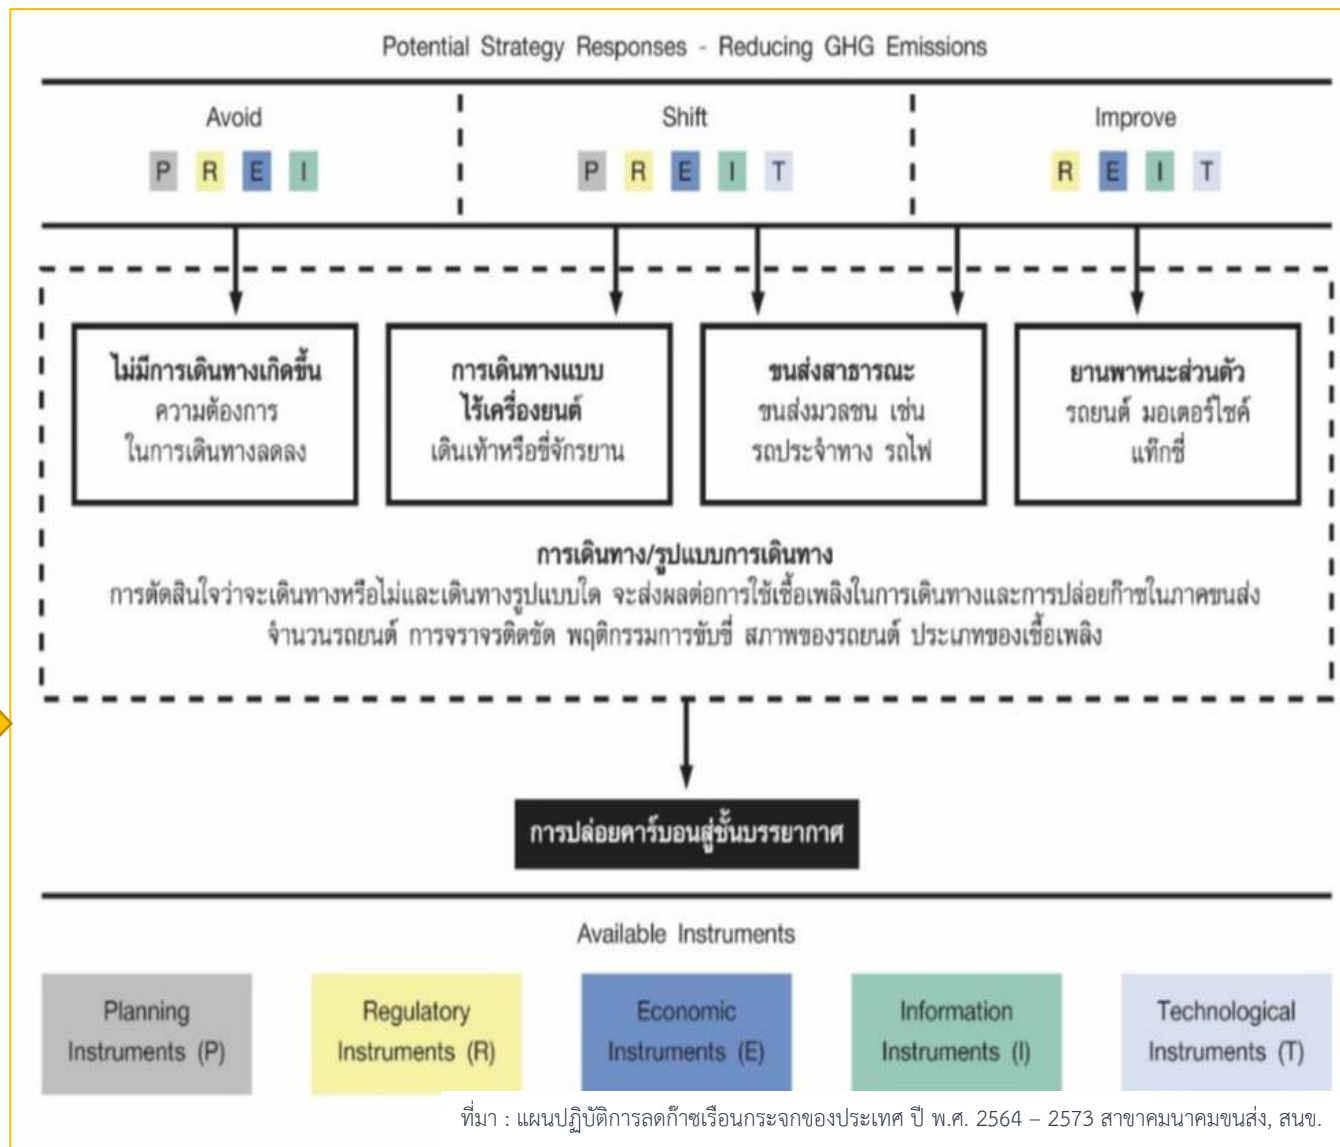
Potential Strategy Responses - Reducing GHG Emissions

Avoid
P R E I

Shift
P R E I T

Improve
R E I T

ไม่มีการเดินทางเกิดขึ้น
ความต้องการ
ในการเดินทางลดลง

การเดินทางแบบ
ไร้เครื่องยนต์
เดินเท้าหรือขี่จักรยาน

ขนส่งสาธารณะ
ขนส่งมวลชน เช่น
รถประจำทาง รถไฟ

ยานพาหนะส่วนตัว
รถยนต์ มอเตอร์ไซค์
แท็กซี่

การเดินทาง/รูปแบบการเดินทาง
การตัดสินใจว่าจะเดินทางหรือไม่และเดินทางรูปแบบใด จะส่งผลต่อการใช้เชื้อเพลิงในการเดินทางและการปล่อยก๊าซในภาคขนส่ง
จำนวนรถยนต์ การจราจรติดขัด พฤติกรรมการขับขี่ สภาพของรถยนต์ ประเภทของเชื้อเพลิง

การปล่อยคาร์บอนสู่ชั้นบรรยากาศ

Available Instruments

Planning Instruments (P)

Regulatory Instruments (R)

Economic Instruments (E)

Information Instruments (I)

Technological Instruments (T)

ที่มา : แผนปฏิบัติการลดก๊าซเรือนกระจกของประเทศ ปี พ.ศ. 2564 – 2573 สาขาคมนาคมขนส่ง, สนข.